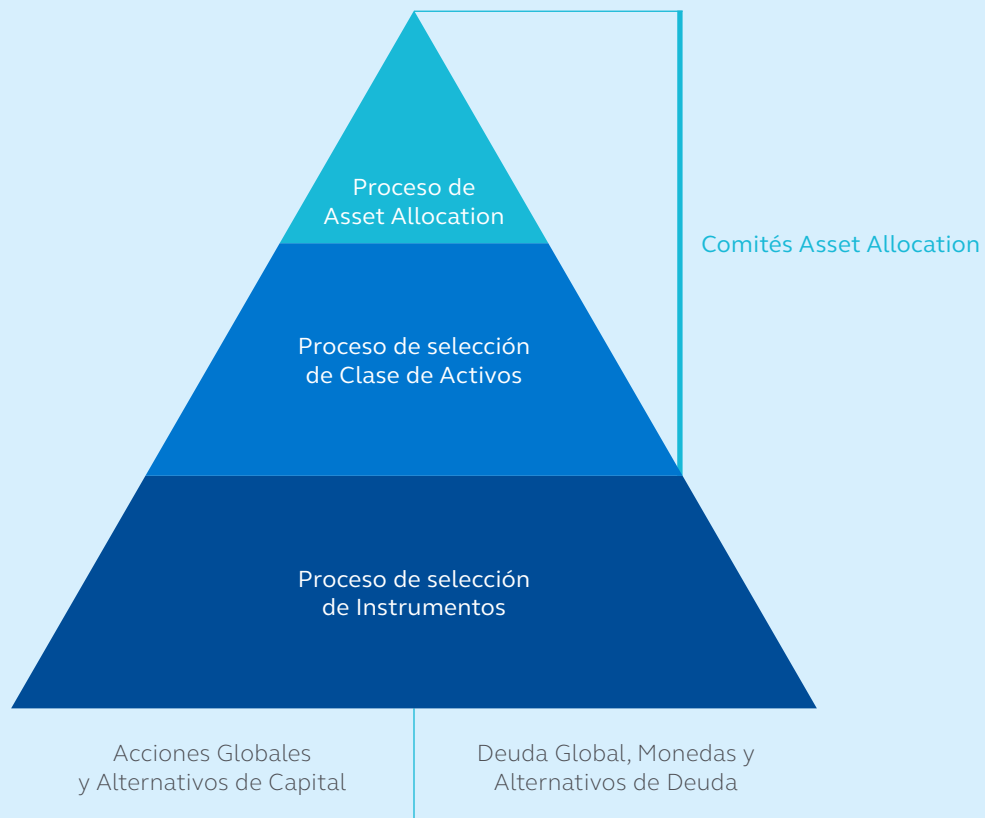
Proceso de Asset Allocation

Comités Asset Allocation

Proceso de selección de Clase de Activos

Proceso de selección de Instrumentos

Acciones Globales y Alternativos de Capital

Deuda Global, Monedas y Alternativos de Deuda